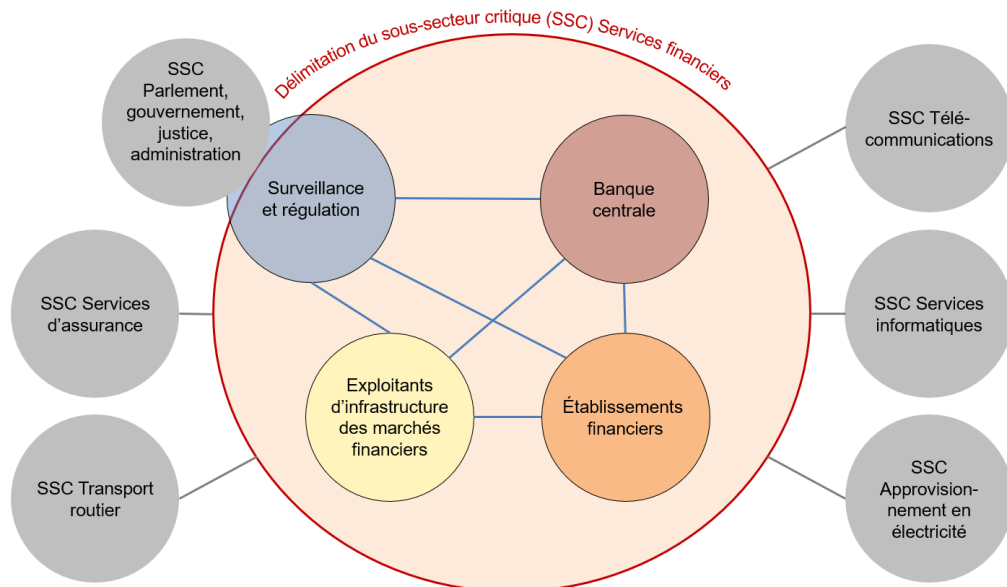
Délimitation du sous-secteur critique (SSC) Services financiers

SSC Parlement, gouvernement, justice, administration

SSC Services d'assurance

SSC Transport routier

Surveillance et régulation

Banque centrale

Exploitants d'infrastructure des marchés financiers

Établissements financiers

SSC Télécommunications

SSC Services informatiques

SSC Approvisionnement en électricité